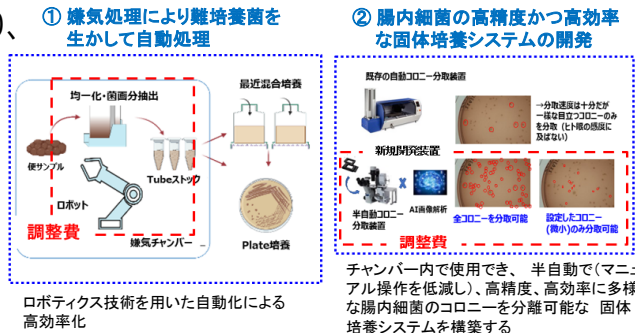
)、

① 嫌気処理により難培養菌を生かして自動処理

均一化・菌画分抽出

最近混合培養

便サンプル

ロボット

Tubeストック

調整費

嫌気チャンバー

Plate培養

ロボティクス技術を用いた自動化による高効率化

② 腸内細菌の高精度かつ高効率な固体培養システムの開発

既存の自動コロニー分取装置

→分取速度は十分だが一様な目立つコロニーのみを分取（ヒト眼の感度に及ばない）

新規開発装置

半自動コロニー分取装置

AI画像解析

全コロニーを分取可能

設定したコロニー（微小）のみ分取可能

調整費

チャンバー内で使用でき、 半自動で（マニュアル操作を低減し）、高精度、高効率に多様な腸内細菌のコロニーを分離可能な 固体培養システムを構築する